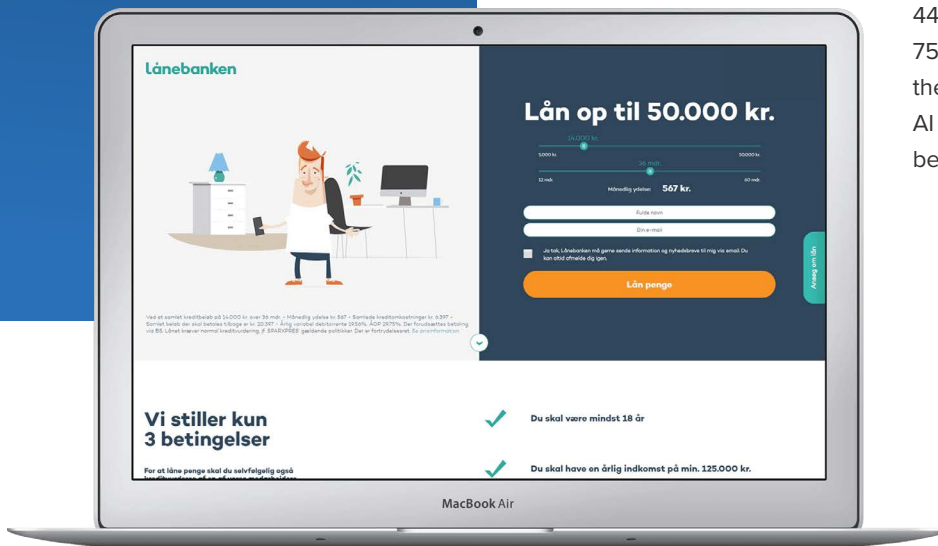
44
75
the
AI
be

lånebanken

Lån op til 50.000 kr.

14.000 kr.

5.000 kr.

50.000 kr.

36 mdr.

12 mdr.

60 mdr.

Månedlig ydelse: 567 kr.

Fulde navn

Din e-mail

Ja tak, Lånebanken må gerne sende information og nyhedsbreve til mig via email. Du kan altid afmelde dig igen.

Lån penge

Ansøg om lån

Ved et samlet kreditbeløb på 14.000 kr. over 36 mdr. – Månedlig ydelse kr. 567 – Samlede kreditomkostninger kr. 6.397 – Samlet beløb der skal betales tilbage er kr. 20.397 – Årlig variabel debitorrente 19.56%. ÅOP 29.75%. Der forudsættes betaling via BS. Lånet kræver normal kreditvurdering. Jf. SPARXPRES' gældende politikker. Del er fortrydelsesret. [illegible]

Vi stiller kun 3 betingelser

For at låne penge skal du selvfølgelig også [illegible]

Du skal være mindst 18 år

Du skal have en årlig indkomst på min. 125.000 kr.

MacBook Air